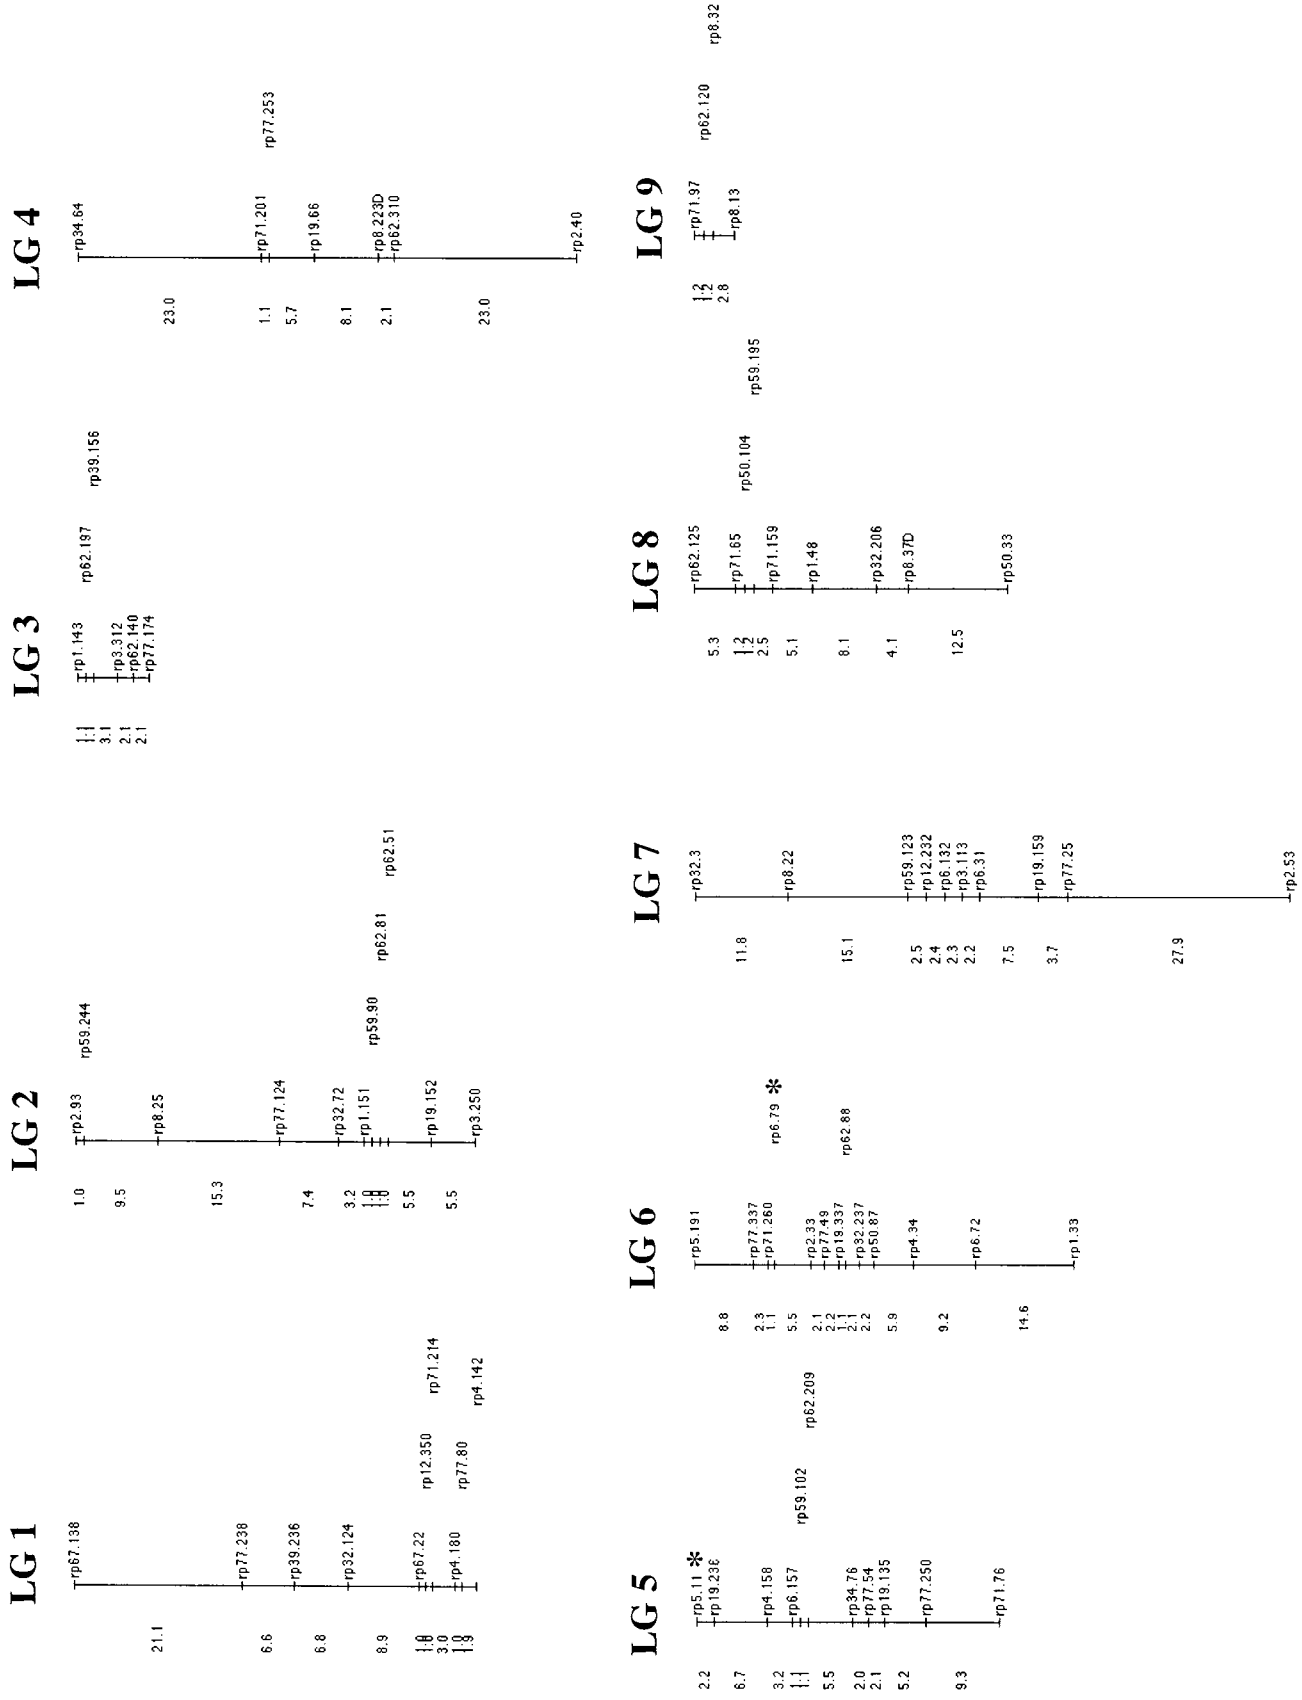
LG 1

rp67.138
rp77.238
rp39.236
rp32.124
rp67.22
rp4.180
rp12.350
rp77.80
rp71.214
rp4.142

21.1
6.6
6.8
8.9
1.0
3.0
1.0
1.9

LG 2

rp2.93
rp8.25
rp77.124
rp32.72
rp1.151
rp19.152
rp3.250
rp59.244
rp59.90
rp62.81
rp62.51

1.0
9.5
15.3
7.4
3.2
1.0
1.0
5.5
5.5

LG 3

rp1.143
rp3.312
rp62.140
rp77.174
rp62.197
rp39.156

1.1
3.1
2.1
2.1

LG 4

rp34.64
rp71.201
rp19.66
rp8.223D
rp62.310
rp2.40
rp77.253

23.0
1.1
5.7
8.1
2.1
23.0

LG 5

rp5.11 *
rp19.236
rp4.158
rp6.157
rp34.76
rp77.54
rp19.135
rp77.250
rp71.76
rp59.102
rp62.209

2.2
6.7
3.2
1.1
5.5
2.0
2.1
5.2
9.3

LG 6

rp5.191
rp77.337
rp71.260
rp2.33
rp77.49
rp19.337
rp32.237
rp50.87
rp4.34
rp6.72
rp1.33
rp6.79 *
rp62.88

8.8
2.3
1.1
5.5
2.1
2.2
1.1
2.1
2.2
5.9
9.2
14.6

LG 7

rp32.3
rp8.22
rp59.123
rp12.232
rp6.132
rp3.113
rp6.31
rp19.159
rp77.25
rp2.53

11.8
15.1
2.5
2.4
2.3
2.2
7.5
3.7
27.9

LG 8

rp62.125
rp71.65
rp71.159
rp1.48
rp32.206
rp8.37D
rp50.33
rp50.104
rp59.195

5.3
1.2
2.5
5.1
8.1
4.1
12.5

LG 9

rp71.97
rp8.13
rp62.120
rp8.32

1.2
1.2
2.8